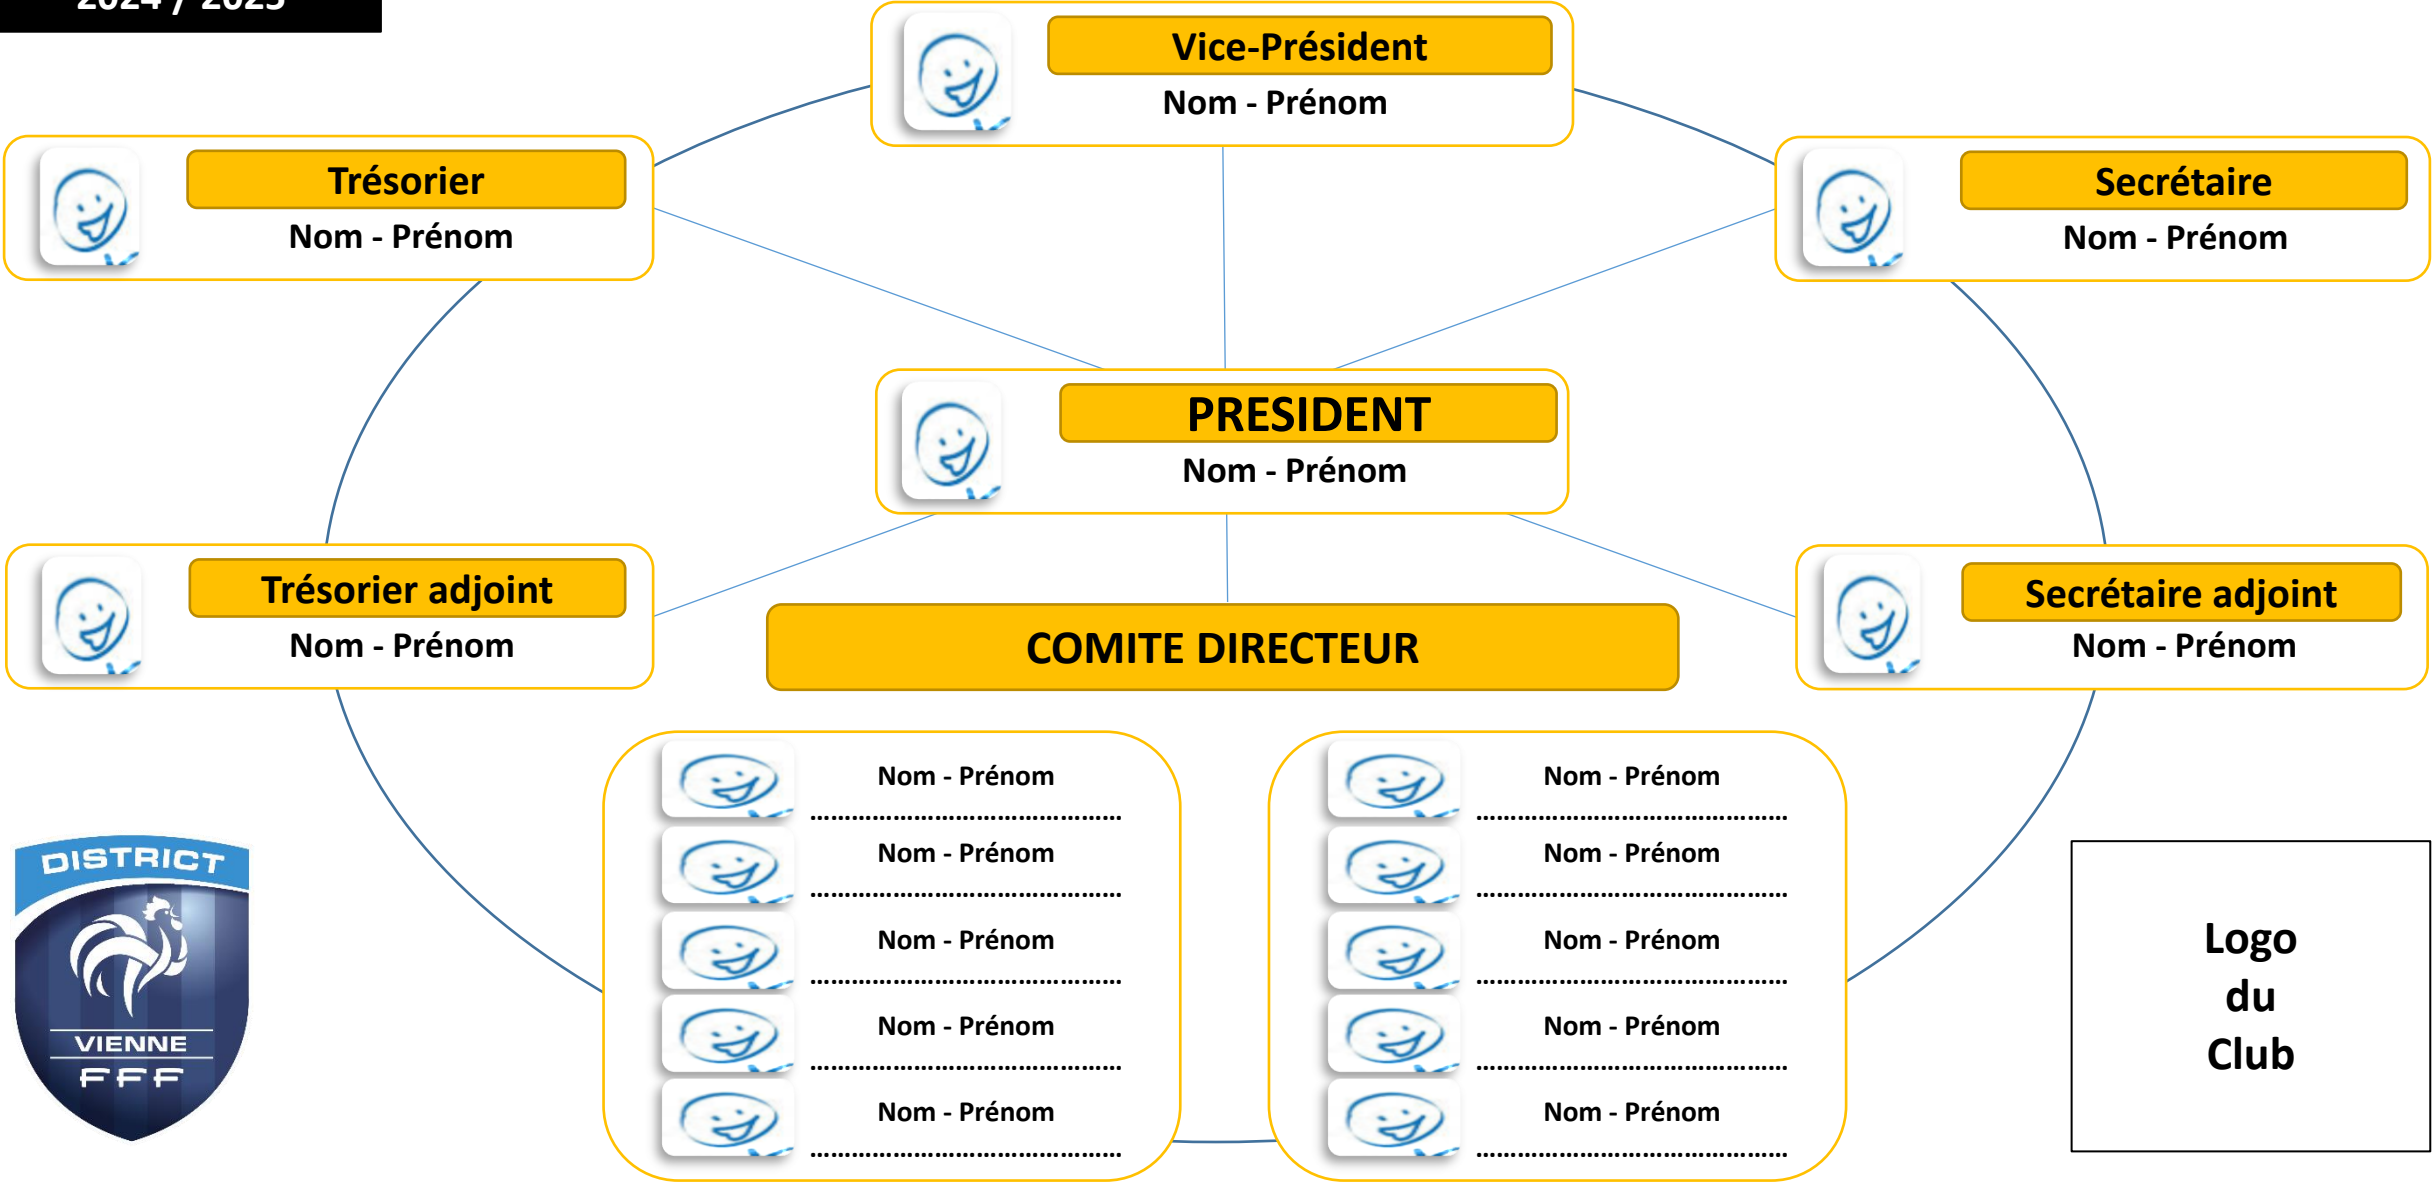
2024 / 2025

Vice-Président
Nom - Prénom

Trésorier
Nom - Prénom

Secrétaire
Nom - Prénom

PRESIDENT
Nom - Prénom

Trésorier adjoint
Nom - Prénom

COMITE DIRECTEUR

Secrétaire adjoint
Nom - Prénom

Nom - Prénom
Nom - Prénom
Nom - Prénom
Nom - Prénom
Nom - Prénom

Nom - Prénom
Nom - Prénom
Nom - Prénom
Nom - Prénom
Nom - Prénom

DISTRICT
VIENNE
FFF

Logo du Club